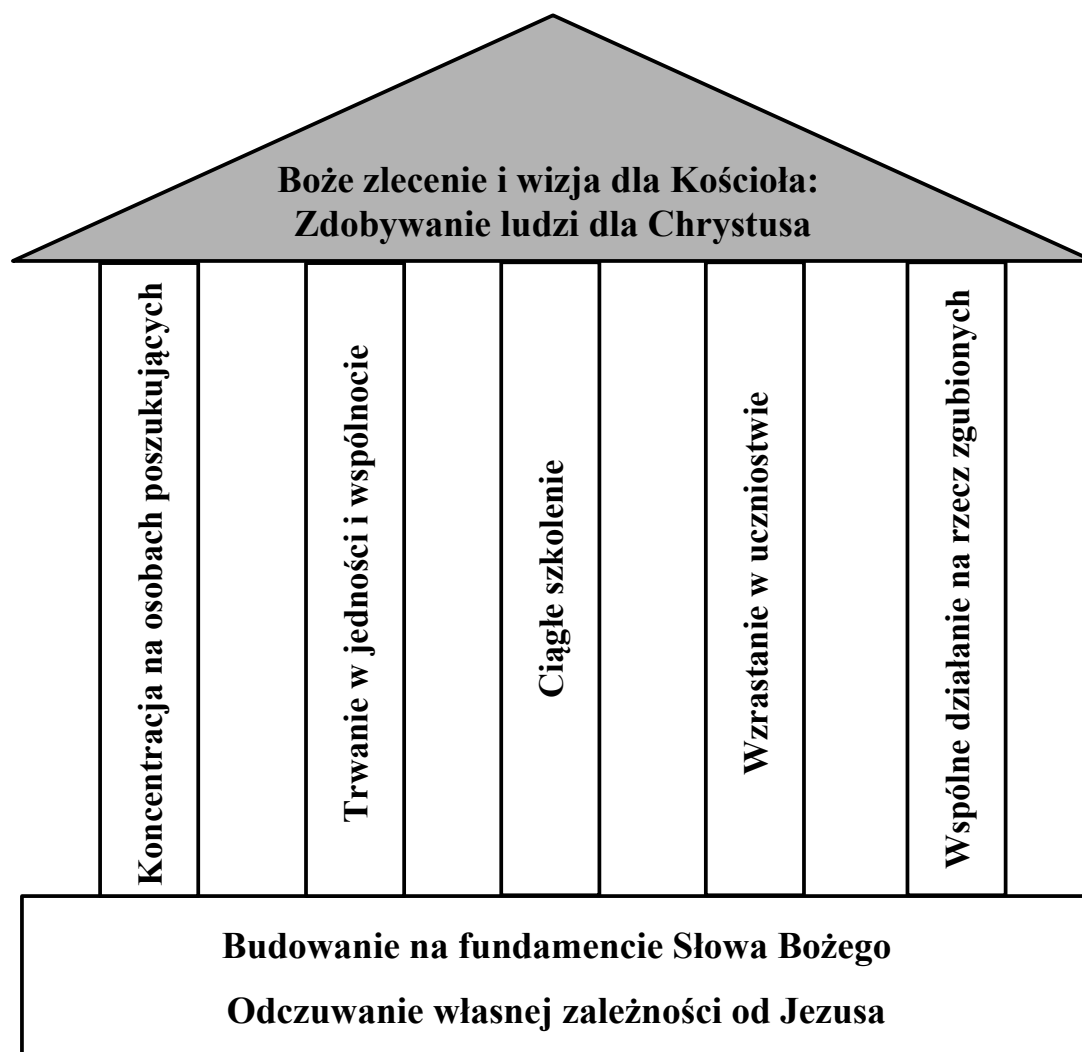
Boże zlecenie i wizja dla Kościoła:
Zdobywanie ludzi dla Chrystusa

Koncentracja na osobach poszukujących

Trwanie w jedności i wspólnocie

Ciągłe szkolenie

Wzrastanie w uczniostwie

Wspólne działanie na rzecz zgubionych

Budowanie na fundamencie Słowa Bożego

Odczuwanie własnej zależności od Jezusa